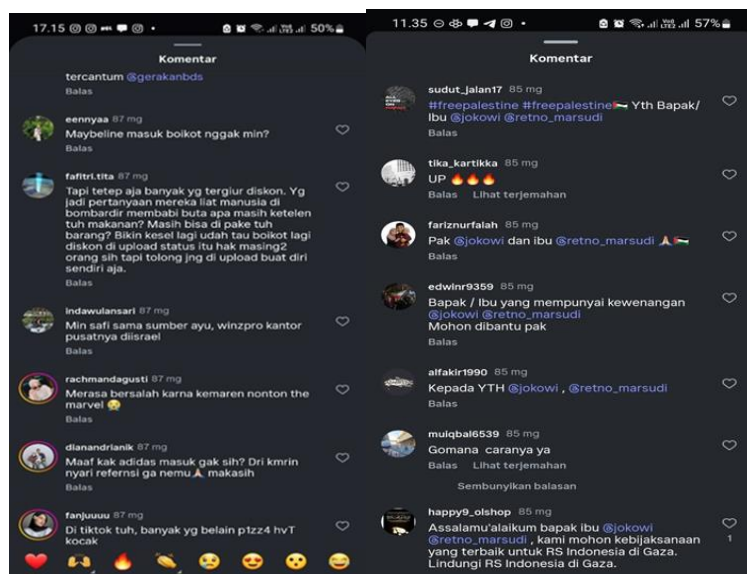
17.15 50%

Komentar

tercantum @gerakanbds

Balas

eennyaa 87 mg
Maybeline masuk boikot nggak min?
Balas

fafitri.tita 87 mg
Tapi tetep aja banyak yg tergiur diskon. Yg jadi pertanyaan mereka liat manusia di bombardir membabi buta apa masih ketelen tuh makanan? Masih bisa di pake tuh barang? Bikin kesel lagi udah tau boikot lagi diskon di upload status itu hak masing2 orang sih tapi tolong jng di upload buat diri sendiri aja.
Balas

indawulansari 87 mg
Min safi sama sumber ayu, winzpro kantor pusatnya diisrael
Balas

rachmandagusti 87 mg
Merasa bersalah karna kemaren nonton the marvel 😢
Balas

dianandrianik 87 mg
Maaf kak adidas masuk gak sih? Dri kmrin nyari referensi ga nemu🙏 makasih
Balas

fanjuuuu 87 mg
Di tiktok tuh, banyak yg belain p1zz4 hvT kocak

11.35 57%

Komentar

sudut_jalan17 85 mg
#freepalestine #freepalestine🇵🇸 Yth Bapak/ Ibu @jokowi @retno_marsudi
Balas

tika_kartikka 85 mg
UP 🔥🔥🔥
Balas Lihat terjemahan

fariznurfalah 85 mg
Pak @jokowi dan ibu @retno_marsudi 🙏🇵🇸
Balas

edwinr9359 85 mg
Bapak / Ibu yang mempunyai kewenangan @jokowi @retno_marsudi
Mohon dibantu pak
Balas

alfakir1990 85 mg
Kepada YTH @jokowi , @retno_marsudi
Balas

muiqbal6539 85 mg
Gomana caranya ya
Balas Lihat terjemahan

Sembunyikan balasan

happy9_olshop 85 mg
Assalamu'alaikum bapak ibu @jokowi @retno_marsudi , kami mohon kebijaksanaan yang terbaik untuk RS Indonesia di Gaza. Lindungi RS Indonesia di Gaza.
1